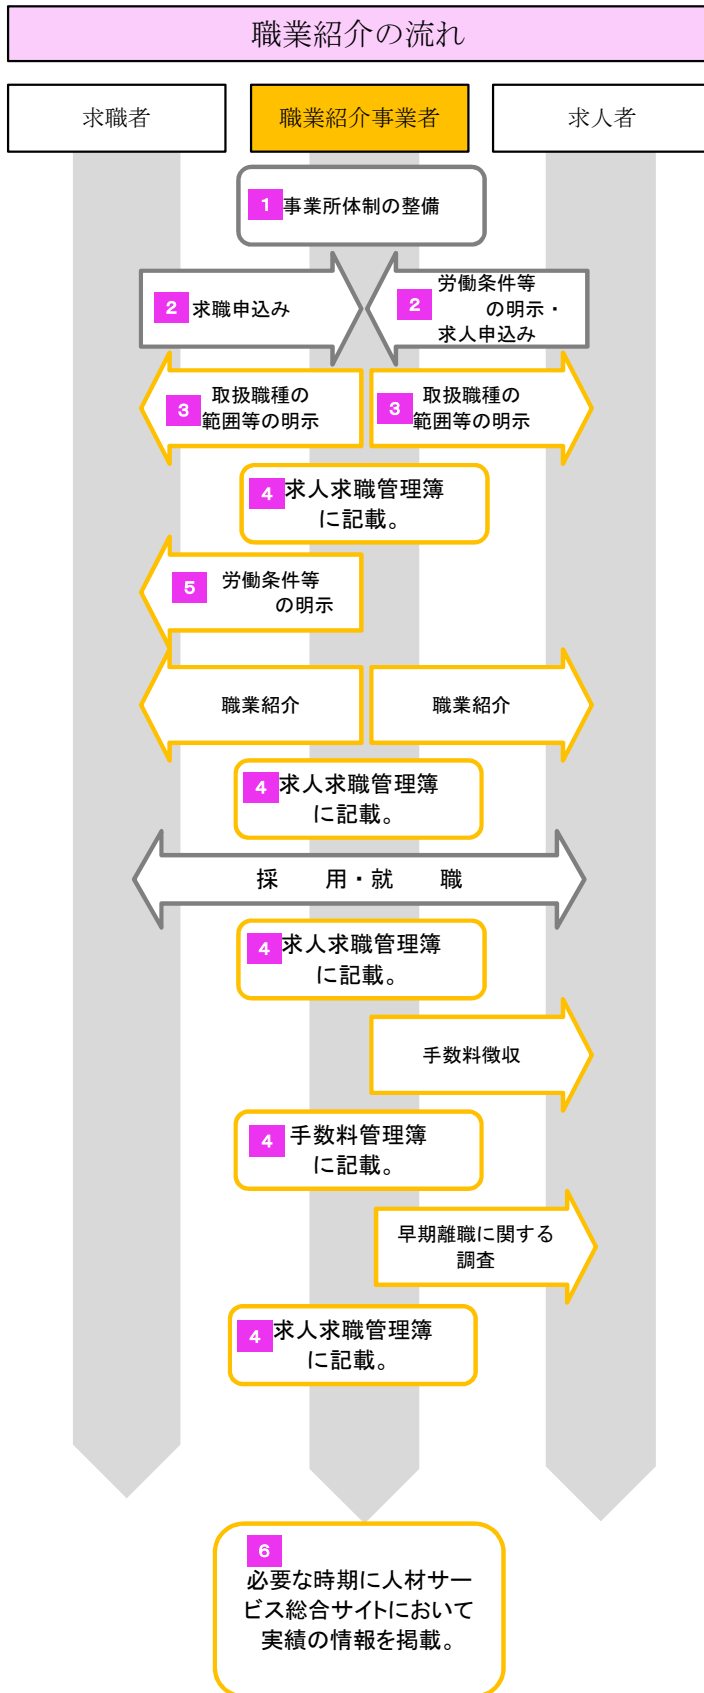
職業紹介の流れ

求職者

職業紹介事業者

求人者

1 事業所体制の整備

2 求職申込み

2 労働条件等の明示・求人申込み

3 取扱職種の範囲等の明示

3 取扱職種の範囲等の明示

4 求人求職管理簿に記載。

5 労働条件等の明示

職業紹介

職業紹介

4 求人求職管理簿に記載。

採　用・就　職

4 求人求職管理簿に記載。

手数料徴収

4 手数料管理簿に記載。

早期離職に関する調査

4 求人求職管理簿に記載。

6 必要な時期に人材サービス総合サイトにおいて実績の情報を掲載。